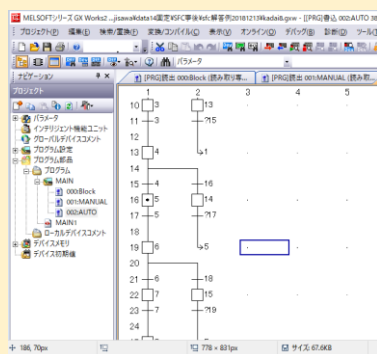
MELSOFTシリーズ GX Works2 ...jisawa¥data14国定¥SFC事後¥sfc解答例20181213¥kadai8.gxw - [[PRG]書込 002:AUTO 38

プロジェクト(F) 編集(E) 検索/置換(I) 変換/コンパイル(C) 表示(V) オンライン(O) デバッグ(B) 診断(D) ツール

パラメータ

ナビゲーション

プロジェクト

[PRG]読出 000:Block (読み取... [PRG]読出 001:MANUAL (読み取...

パラメータ
インテリジェント機能ユニット
グローバルデバイスコメント
プログラム設定
プログラム部品
プログラム
MAIN
000:Block
001:MANUAL
002:AUTO
MAIN1
ローカルデバイスコメント
デバイスメモリ
デバイス初期値

1 2 3 4 5

10 13
11 ?15
12
13 1
14
15 14
16 14
17 ?17
18
19 5
20
21 18
22
23 ?19

186, 70px 778 × 831px サイズ: 67.6KB